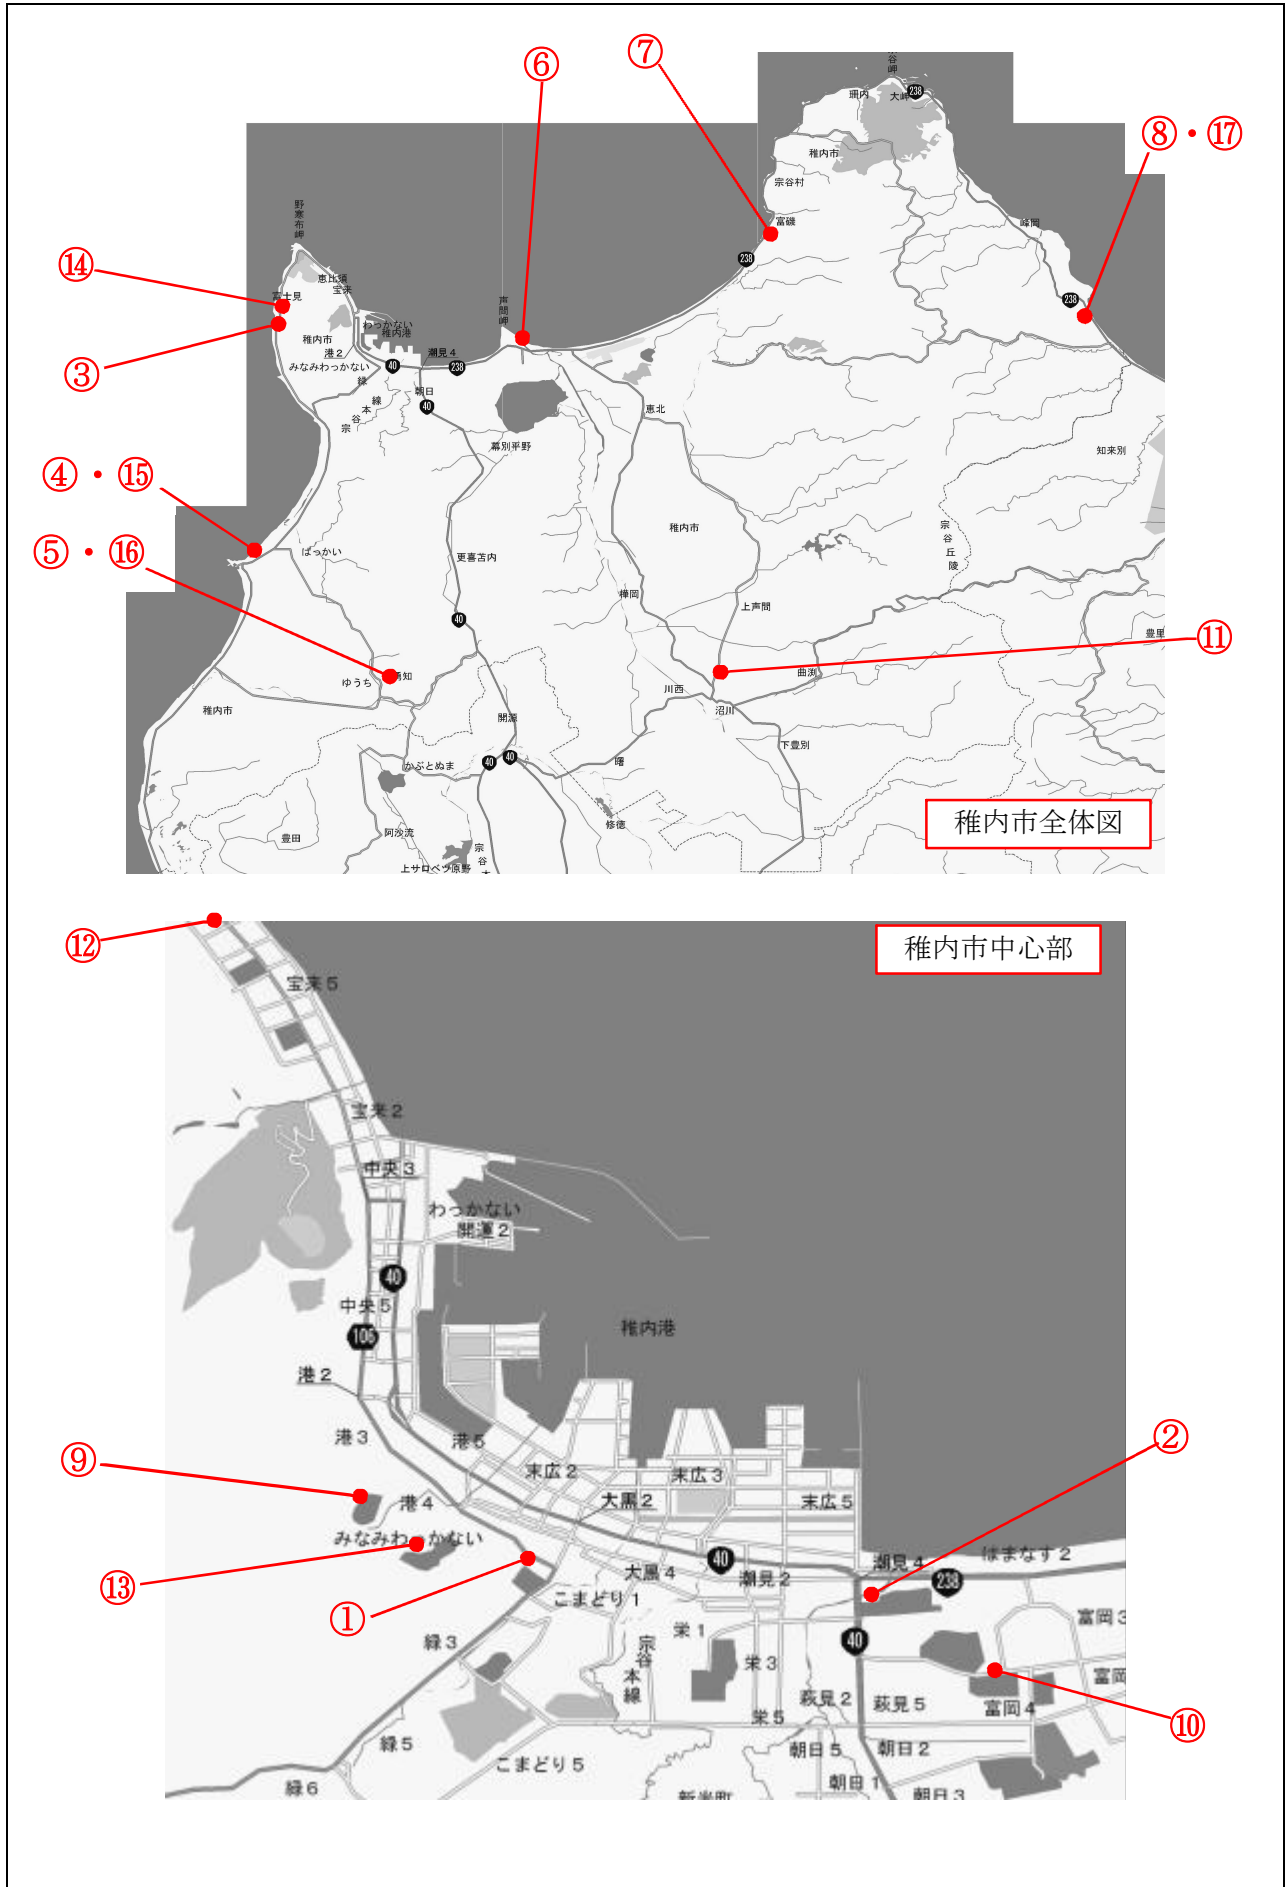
⑥
⑦
⑧・⑰
⑭
③
④・⑮
⑤・⑯
⑪
宗谷岬
珊内
大岬
238
稚内市
宗谷村
富磯
238
峰岡
238
野寒布岬
恵比須
宝来
富士見
稚内市
港 2
みなみわっかない
わっかない
稚内港
潮見 4
40
238
声問岬
緑
朝日
40
緑
本
谷
宗
幕別平野
恵北
知来別
稚内市
宗谷丘陵
ばっかい
更喜苫内
40
樺岡
上声問
豊里
ゆうち
勇知
曲渕
川西
沼川
稚内市
開源
40
40
下豊別
かぶとぬま
曙
修徳
豊田
阿父沆
宗谷
上サロベツ原野
稚内市全体図

⑫
稚内市中心部
宝来 5
宝来 2
中央 3
わっかない
開運 2
40
中央 5
106
稚内港
港 2
港 3
港 5
⑨
末広 2
末広 3
大黒 2
末広 5
港 4
②
みなみわっかない
⑬
大黒 4
40
潮見 2
潮見 4
はまなす 2
238
①
こまどり 1
富岡 3
栄 1
40
緑 3
宗谷本線
栄 3
富岡
萩見 2
萩見 5
富岡 4
⑩
栄 5
緑 5
朝日 5
朝日 2
こまどり 5
緑 6
新光町
朝日 1
朝日 3